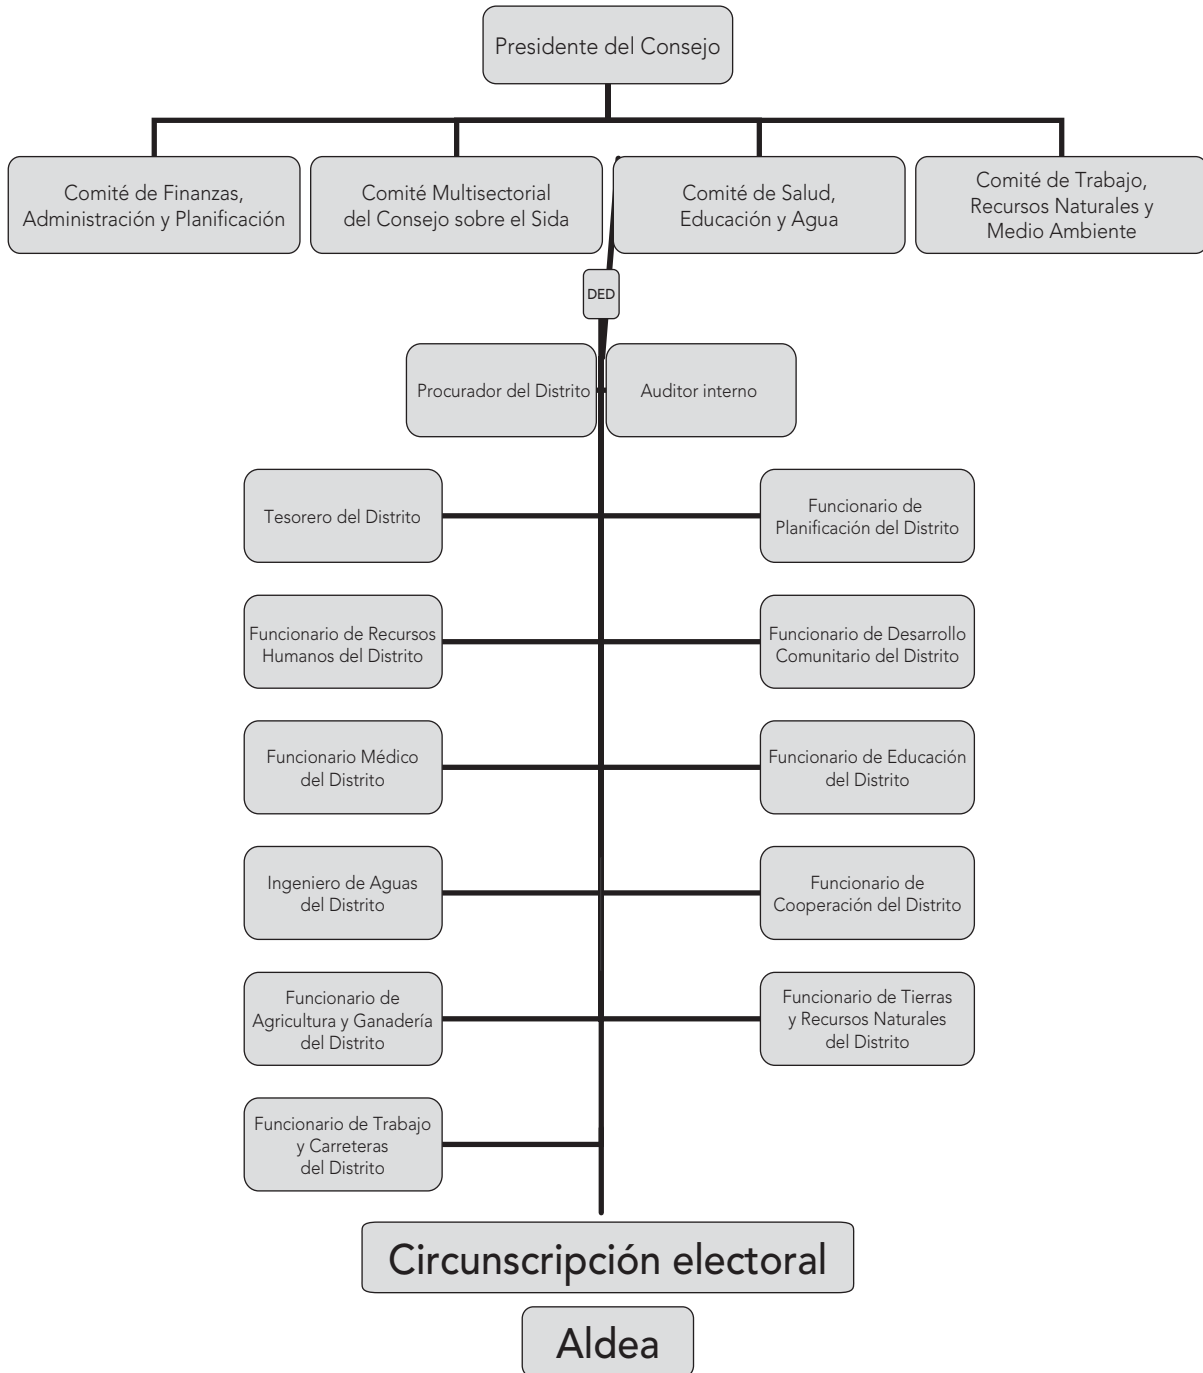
Presidente del Consejo

Comité de Finanzas, Administración y Planificación

Comité Multisectorial del Consejo sobre el Sida

Comité de Salud, Educación y Agua

Comité de Trabajo, Recursos Naturales y Medio Ambiente

DED

Procurador del Distrito

Auditor interno

Tesorero del Distrito

Funcionario de Planificación del Distrito

Funcionario de Recursos Humanos del Distrito

Funcionario de Desarrollo Comunitario del Distrito

Funcionario Médico del Distrito

Funcionario de Educación del Distrito

Ingeniero de Aguas del Distrito

Funcionario de Cooperación del Distrito

Funcionario de Agricultura y Ganadería del Distrito

Funcionario de Tierras y Recursos Naturales del Distrito

Funcionario de Trabajo y Carreteras del Distrito

Circunscripción electoral

Aldea